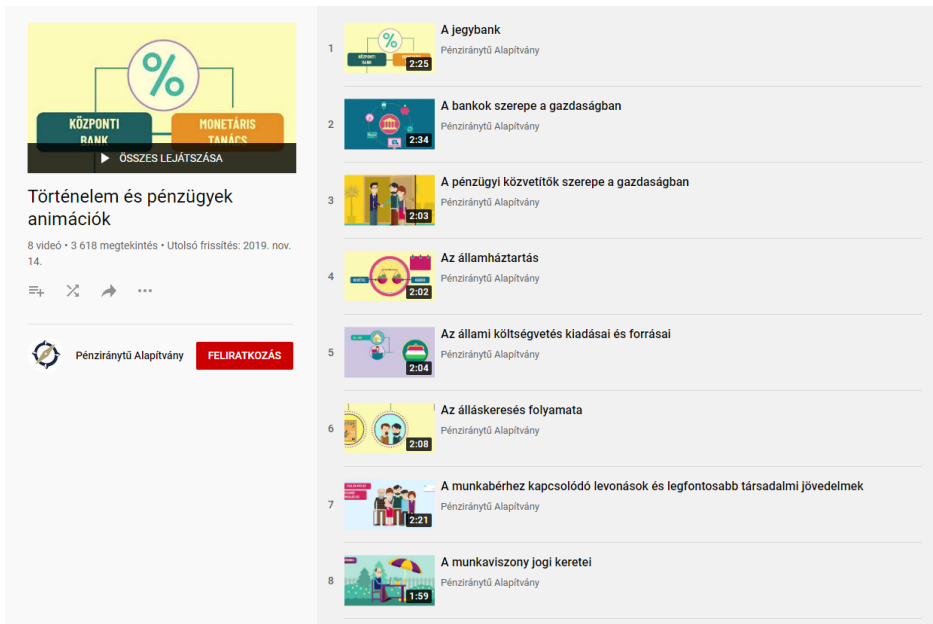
%
KÖZPONTI BANK
MONETÁRIS TANÁCS
ÖSSZES LEJÁTSZÁSA

Történelem és pénzügyek animációk

8 videó • 3 618 megtekintés • Utolsó frissítés: 2019. nov. 14.

Pénziránytű Alapítvány
FELIRATKOZÁS

1
2:25
A jegybank
Pénziránytű Alapítvány

2
2:34
A bankok szerepe a gazdaságban
Pénziránytű Alapítvány

3
2:03
A pénzügyi közvetítők szerepe a gazdaságban
Pénziránytű Alapítvány

4
2:02
Az államháztartás
Pénziránytű Alapítvány

5
2:04
Az állami költségvetés kiadásai és forrásai
Pénziránytű Alapítvány

6
2:08
Az álláskeresés folyamata
Pénziránytű Alapítvány

7
2:21
A munkabérhez kapcsolódó levonások és legfontosabb társadalmi jövedelmek
Pénziránytű Alapítvány

8
1:59
A munkaviszony jogi keretei
Pénziránytű Alapítvány